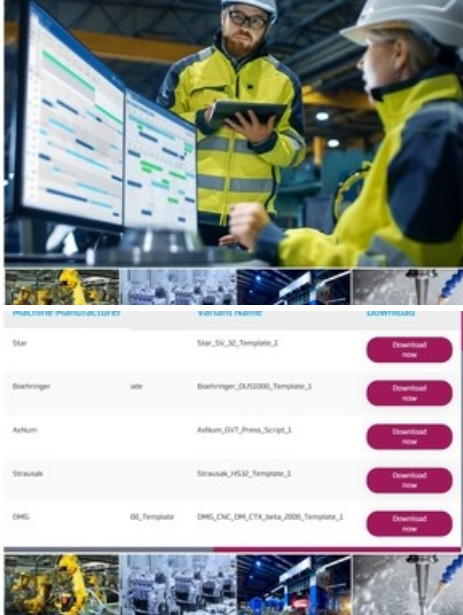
| Machine Manufacturer | | Variant Name | Download |
|---|---|---|---|
| Star | | Star_SV_32_Template_1 | Download now |
| Boehringer | late | Boehringer_DUS1000_Template_1 | Download now |
| AxNum | | AxNum_GV7_Press_Script_1 | Download now |
| Strausak | | Strausak_HS32_Template_1 | Download now |
| DMG | 00_Template | DMG_CNC_DM_CTX_beta_2000_Template_1 | Download now |